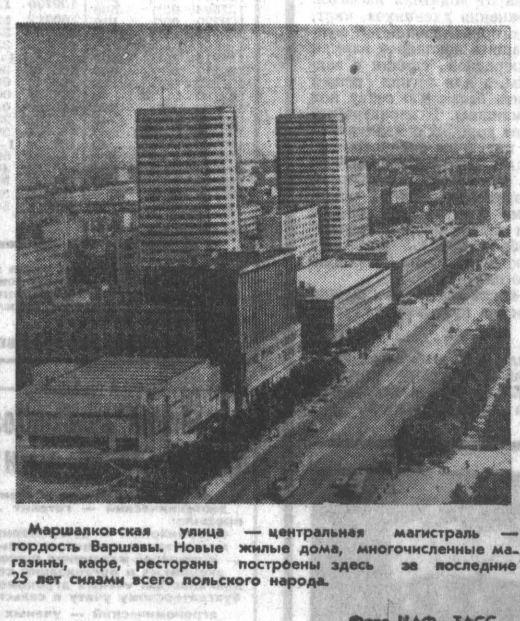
Маршалковская улица — центральная магистраль — гордость Варшавы. Новые жилые дома, многочисленные магазины, кафе, рестораны построены здесь за последние 25 лет силами всего польского народа.

Фото ЦАФ—ТАСС.